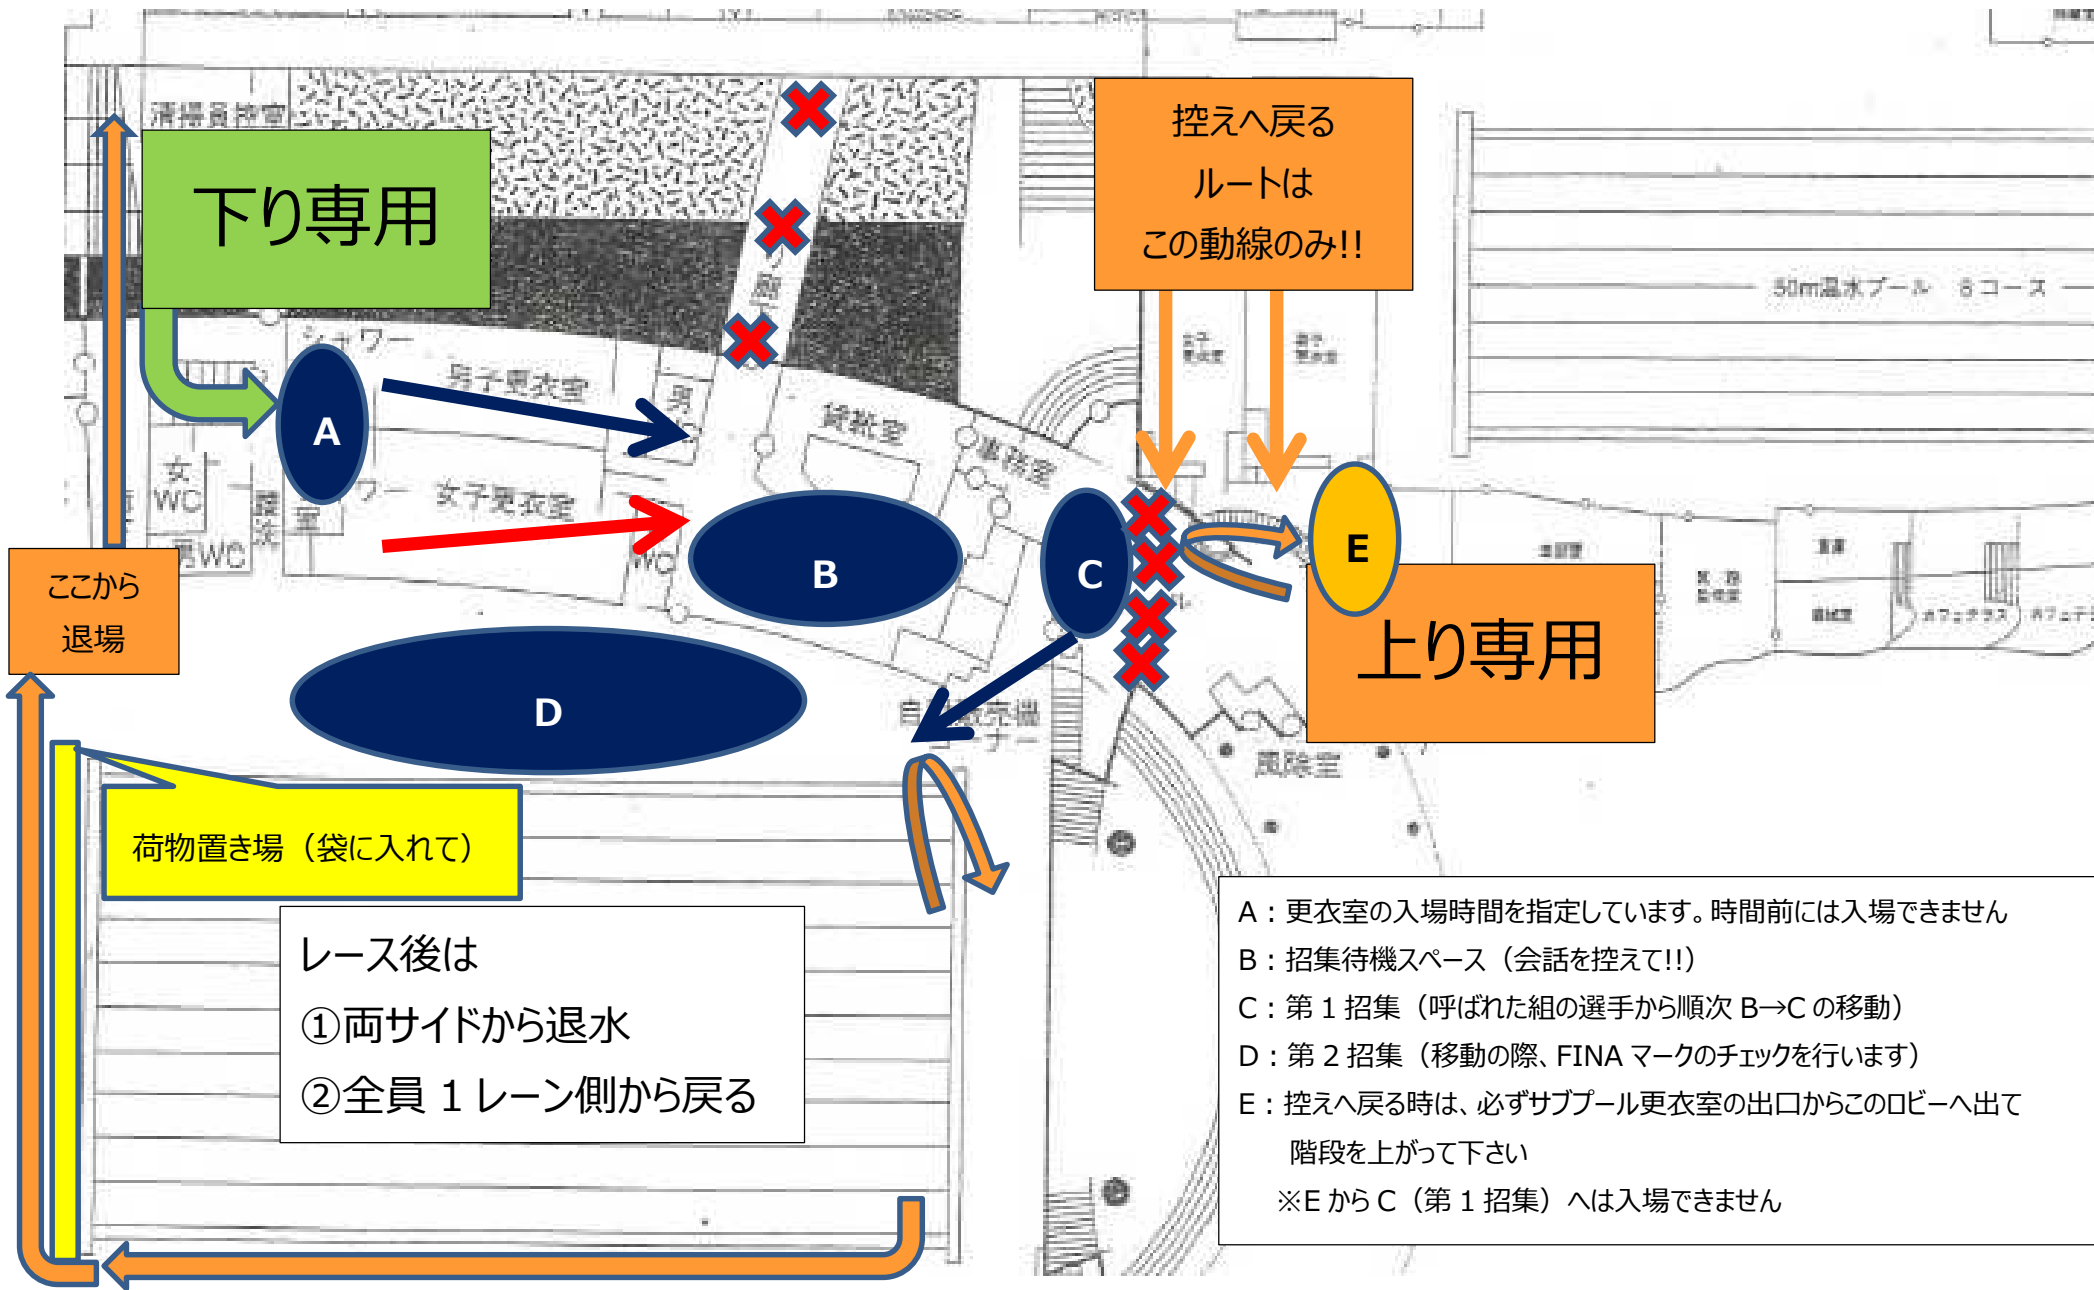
清掃員控室

下り専用

シャワー

男子更衣室

女子更衣室

女WC

男WC

控えへ戻るルートはこの動線のみ!!

50m温水プール 8コース

A

B

C

D

E

上り専用

ここから退場

荷物置き場（袋に入れて）

レース後は
①両サイドから退水
②全員１レーン側から戻る

A：更衣室の入場時間を指定しています。時間前には入場できません
B：招集待機スペース（会話を控えて!!）
C：第１招集（呼ばれた組の選手から順次 B→C の移動）
D：第２招集（移動の際、FINA マークのチェックを行います）
E：控えへ戻る時は、必ずサブプール更衣室の出口からこのロビーへ出て階段を上がって下さい
※E から C（第１招集）へは入場できません